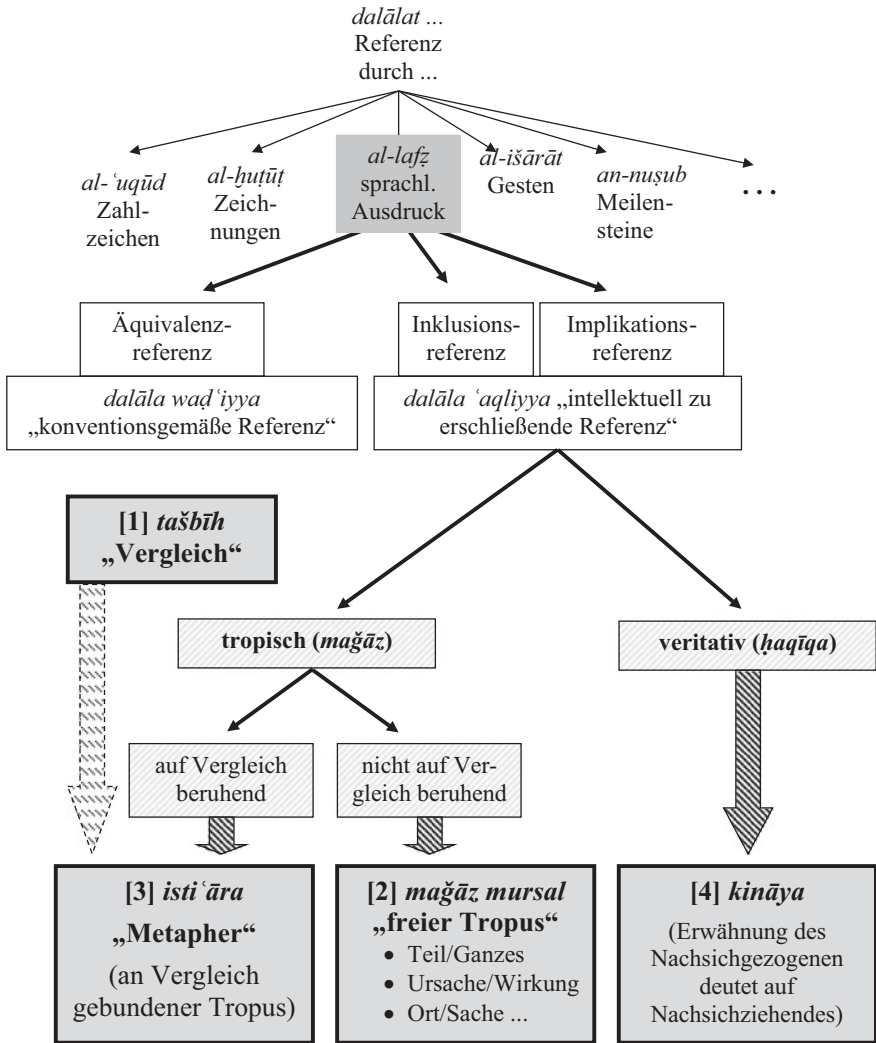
dalālat ...
Referenz durch ...

al-ʿuqūd Zahlzeichen

al-ḫuṭūṭ Zeichnungen

al-lafẓ sprachl. Ausdruck

al-išārāt Gesten

an-nuṣub Meilensteine

...

Äquivalenzreferenz

Inklusionsreferenz

Implikationsreferenz

dalāla waḍʿiyya „konventionsgemäße Referenz“

dalāla ʿaqliyya „intellektuell zu erschließende Referenz“

[1] tašbīh „Vergleich“

tropisch (maǧāz)

veritativ (ḥaqīqa)

auf Vergleich beruhend

nicht auf Vergleich beruhend

[3] istiʿāra „Metapher“ (an Vergleich gebundener Tropus)

[2] maǧāz mursal „freier Tropus“
• Teil/Ganzes
• Ursache/Wirkung
• Ort/Sache ...

[4] kināya (Erwähnung des Nachsichgezogenen deutet auf Nachsichziehendes)